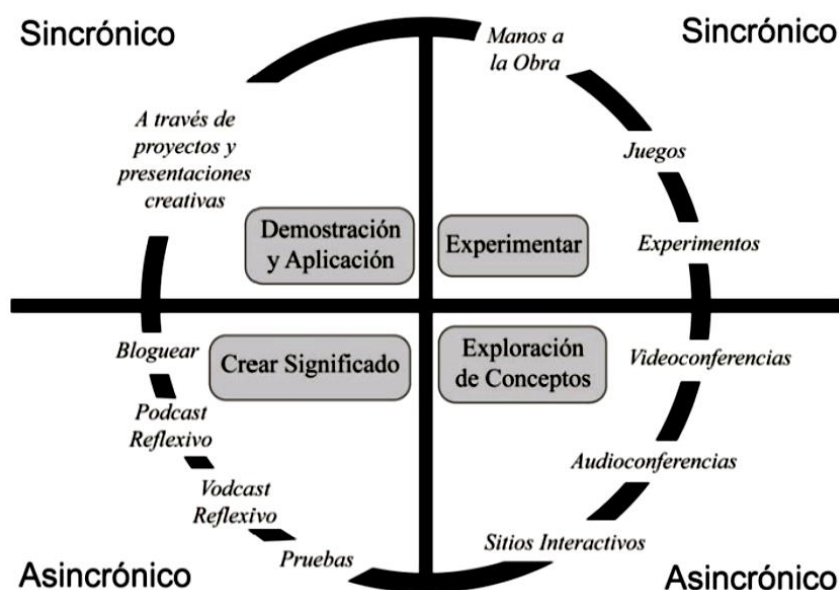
Sincrónico

Sincrónico

Manos a la Obra

A través de proyectos y presentaciones creativas

Juegos

Demostración y Aplicación

Experimentar

Experimentos

Bloguear

Crear Significado

Exploración de Conceptos

Videoconferencias

Podcast Reflexivo

Audioconferencias

Vodcast Reflexivo

Sitios Interactivos

Pruebas

Asincrónico

Asincrónico